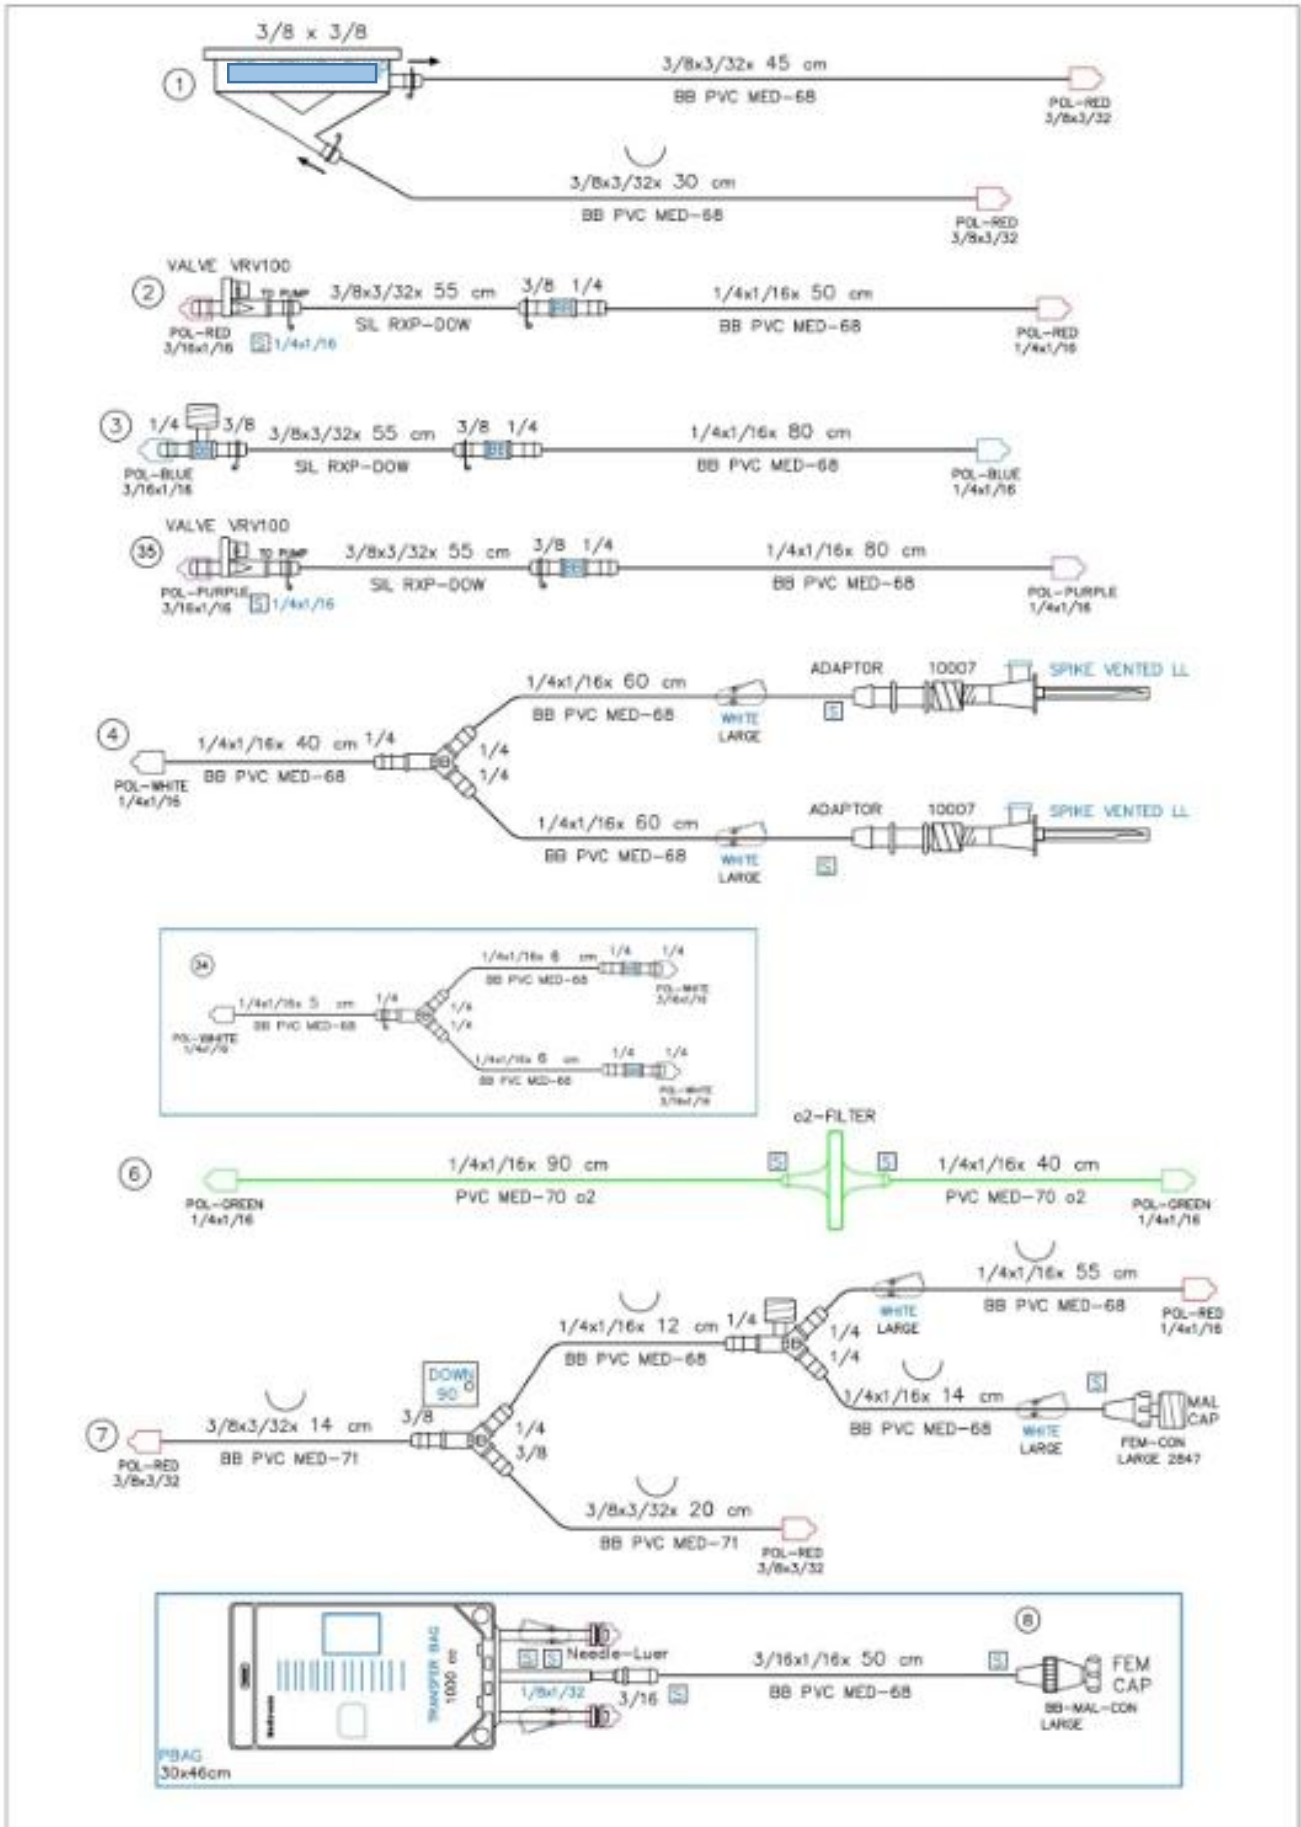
3/8 x 3/8

1

3/8x3/32x 45 cm
BB PVC MED-68
POL-RED
3/8x3/32

3/8x3/32x 30 cm
BB PVC MED-68
POL-RED
3/8x3/32

VALVE VRV100

2

TO PUMP
POL-RED
3/16x1/16
S 1/4x1/16
3/8x3/32x 55 cm
SIL RXP-DOW
3/8 1/4
1/4x1/16x 50 cm
BB PVC MED-68
POL-RED
1/4x1/16

3

1/4 3/8
POL-BLUE
3/16x1/16
3/8x3/32x 55 cm
SIL RXP-DOW
3/8 1/4
1/4x1/16x 80 cm
BB PVC MED-68
POL-BLUE
1/4x1/16

VALVE VRV100

35

TO PUMP
POL-PURPLE
3/16x1/16
S 1/4x1/16
3/8x3/32x 55 cm
SIL RXP-DOW
3/8 1/4
1/4x1/16x 80 cm
BB PVC MED-68
POL-PURPLE
1/4x1/16

4

POL-WHITE
1/4x1/16
1/4x1/16x 40 cm 1/4
BB PVC MED-68
1/4
1/4
1/4x1/16x 60 cm
BB PVC MED-68
WHITE
LARGE
ADAPTOR
S
10007
SPIKE VENTED LL
1/4x1/16x 60 cm
BB PVC MED-68
WHITE
LARGE
ADAPTOR
S
10007
SPIKE VENTED LL

34

POL-WHITE
1/4x1/16
1/4x1/16x 5 cm
BB PVC MED-68
1/4
1/4
1/4
1/4x1/16x 6 cm
BB PVC MED-68
1/4 1/4
POL-WHITE
3/16x1/16
1/4x1/16x 6 cm
BB PVC MED-68
1/4 1/4
POL-WHITE
3/16x1/16

o2-FILTER

6

POL-GREEN
1/4x1/16
1/4x1/16x 90 cm
PVC MED-70 o2
S
S
1/4x1/16x 40 cm
PVC MED-70 o2
POL-GREEN
1/4x1/16

7

POL-RED
3/8x3/32
3/8x3/32x 14 cm
BB PVC MED-71
3/8
DOWN
90
1/4
3/8
1/4x1/16x 12 cm 1/4
BB PVC MED-68
1/4
1/4
WHITE
LARGE
1/4x1/16x 55 cm
BB PVC MED-68
POL-RED
1/4x1/16
1/4x1/16x 14 cm
BB PVC MED-68
WHITE
LARGE
S
MAL
CAP
FEM-CON
LARGE 2847
3/8x3/32x 20 cm
BB PVC MED-71
POL-RED
3/8x3/32

8

TRANSFER BAG
1000 ml
S S Needle-Luer
1/8x1/32
3/16 S
3/16x1/16x 50 cm
BB PVC MED-68
S
FEM
CAP
BB-MAL-CON
LARGE
PBAG
30x46cm